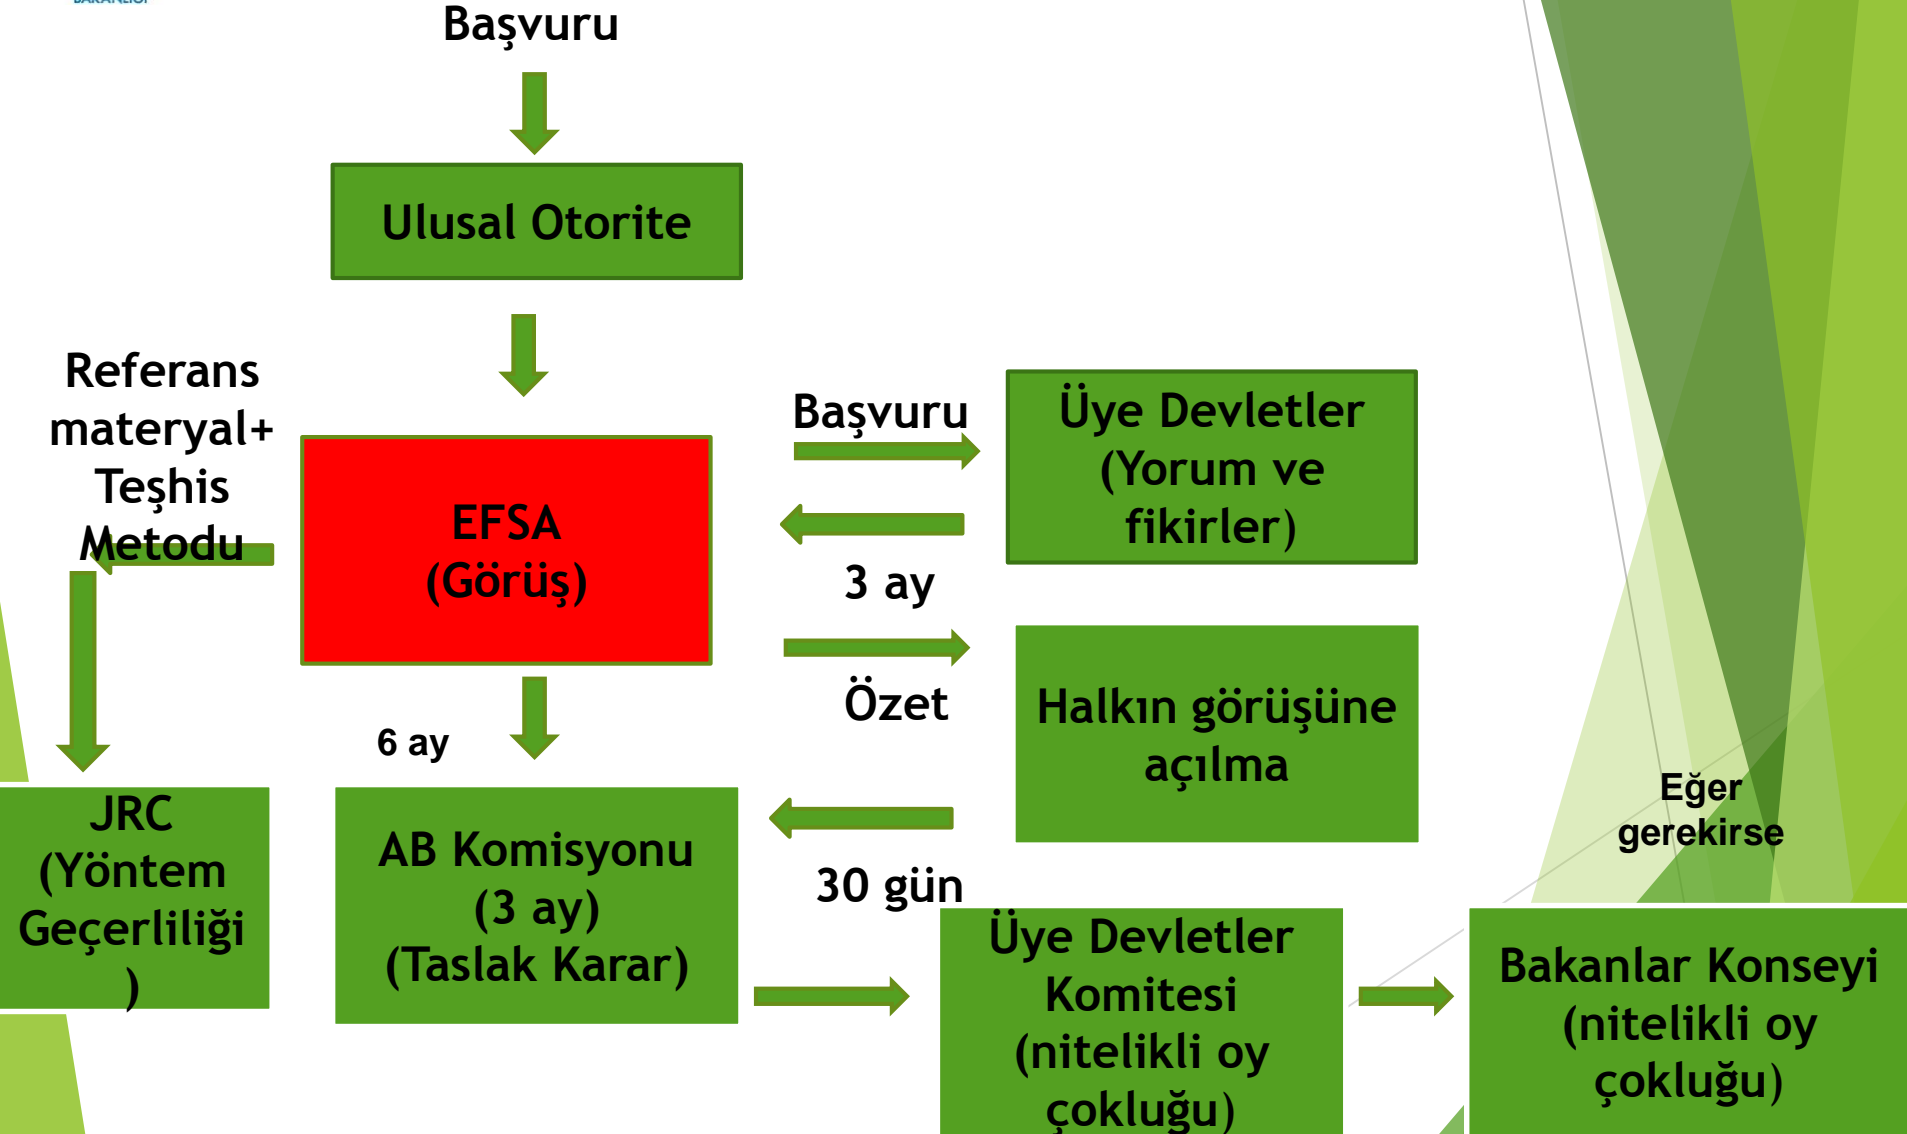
Başvuru

Ulusal Otorite

Referans materyal+ Teşhis Metodu

EFSA (Görüş)

Başvuru

Üye Devletler (Yorum ve fikirler)

3 ay

Özet

Halkın görüşüne açılma

6 ay

JRC (Yöntem Geçerliliği )

AB Komisyonu (3 ay) (Taslak Karar)

30 gün

Eğer gerekirse

Üye Devletler Komitesi (nitelikli oy çokluğu)

Bakanlar Konseyi (nitelikli oy çokluğu)